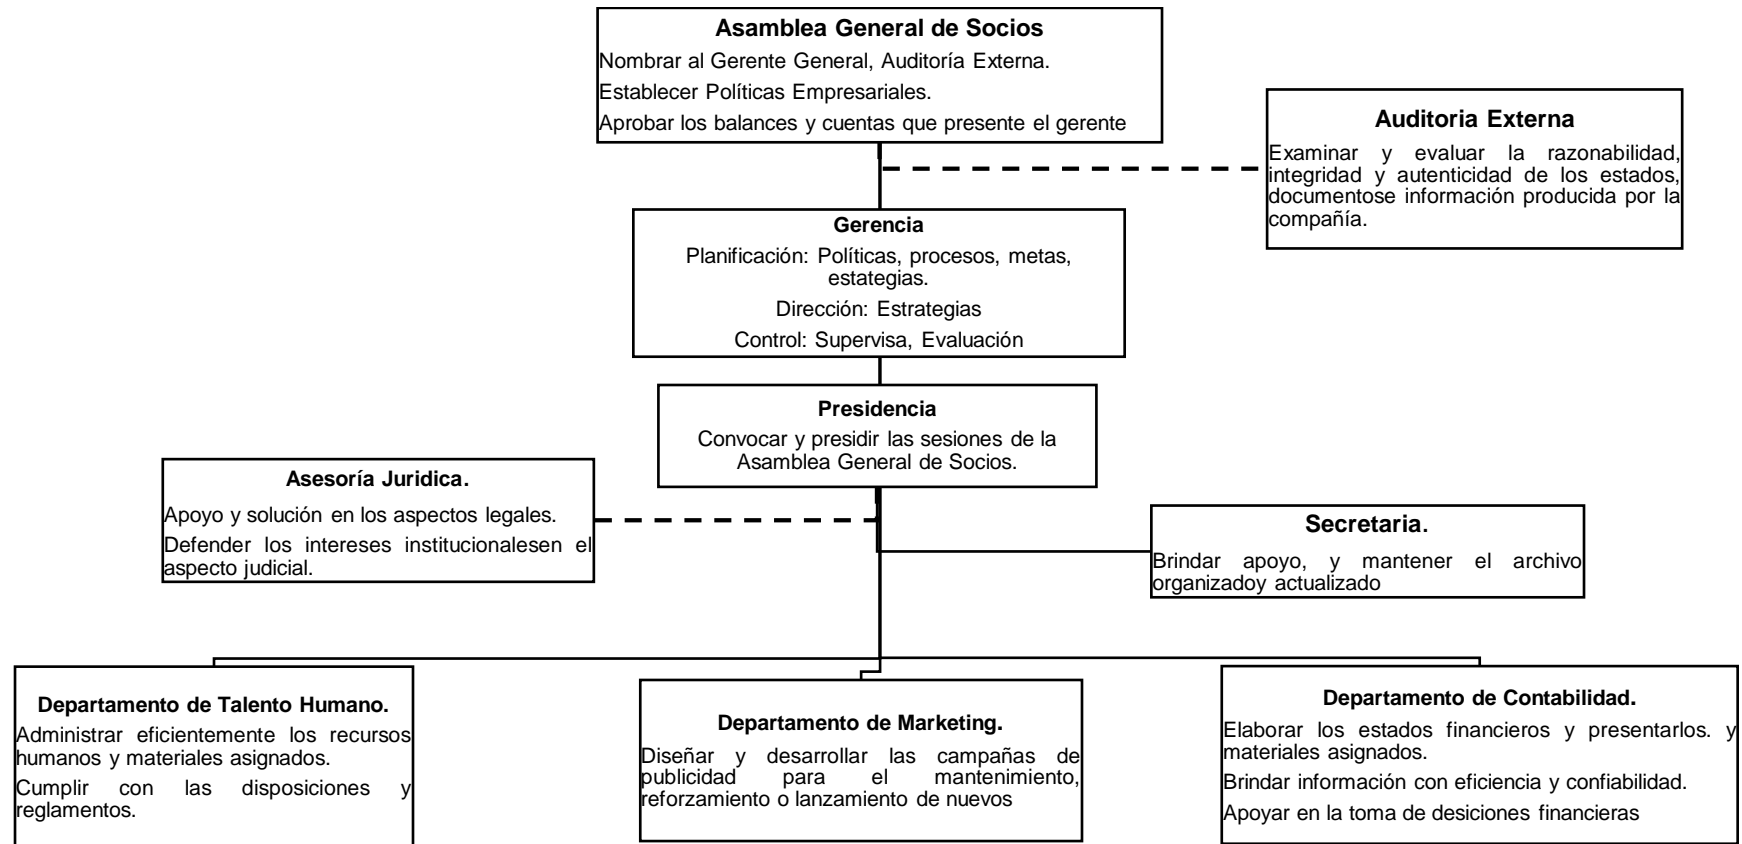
**Asamblea General de Socios**
Nombrar al Gerente General, Auditoría Externa.
Establecer Políticas Empresariales.
Aprobar los balances y cuentas que presente el gerente

**Auditoria Externa**
Examinar y evaluar la razonabilidad, integridad y autenticidad de los estados, documentose información producida por la compañía.

**Gerencia**
Planificación: Políticas, procesos, metas, estategias.
Dirección: Estrategias
Control: Supervisa, Evaluación

**Presidencia**
Convocar y presidir las sesiones de la Asamblea General de Socios.

**Asesoría Juridica.**
Apoyo y solución en los aspectos legales.
Defender los intereses institucionalesen el aspecto judicial.

**Secretaria.**
Brindar apoyo, y mantener el archivo organizadoy actualizado

**Departamento de Talento Humano.**
Administrar eficientemente los recursos humanos y materiales asignados.
Cumplir con las disposiciones y reglamentos.

**Departamento de Marketing.**
Diseñar y desarrollar las campañas de publicidad para el mantenimiento, reforzamiento o lanzamiento de nuevos

**Departamento de Contabilidad.**
Elaborar los estados financieros y presentarlos. y materiales asignados.
Brindar información con eficiencia y confiabilidad.
Apoyar en la toma de desiciones financieras